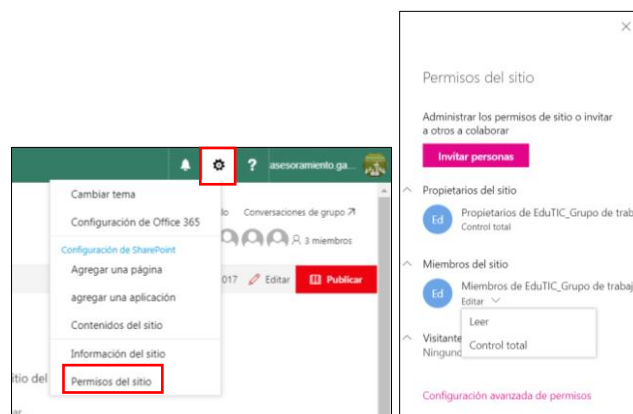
? asesoramiento.ga...

Cambiar tema

Configuración de Office 365

Configuración de SharePoint

Agregar una página

agregar una aplicación

Contenidos del sitio

Información del sitio

Permisos del sitio

o Conversaciones de grupo

3 miembros

017 Editar Publicar

itio del

Permisos del sitio

Administrar los permisos de sitio o invitar a otros a colaborar

Invitar personas

Propietarios del sitio

Ed Propietarios de EduTIC_Grupo de trabaj

Control total

Miembros del sitio

Ed Miembros de EduTIC_Grupo de trabaj

Editar

Leer

Control total

Visitante

Ningun

Configuración avanzada de permisos